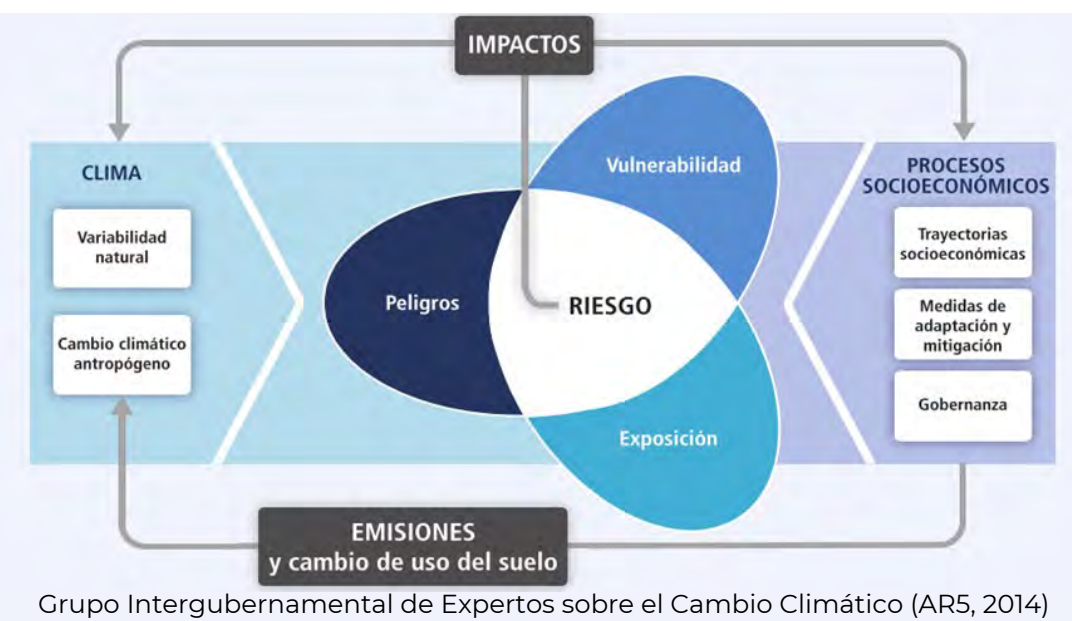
IMPACTOS

CLIMA

Variabilidad natural

Cambio climático antropógeno

Vulnerabilidad

Peligros

RIESGO

Exposición

PROCESOS SOCIOECONÓMICOS

Trayectorias socioeconómicas

Medidas de adaptación y mitigación

Gobernanza

EMISIONES y cambio de uso del suelo

Grupo Intergubernamental de Expertos sobre el Cambio Climático (AR5, 2014)